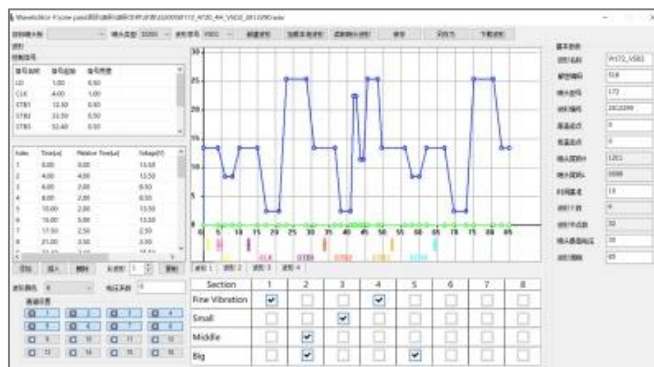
| Name | Value | Signal |
|---|---|---|
| LD | 1.00 | 0.50 |
| CLK | 4.00 | 1.00 |
| STB1 | 12.50 | 0.50 |
| STB2 | 33.50 | 0.50 |
| STB3 | 52.60 | 0.50 |

| Index | Time(us) | Relative Time(us) | Voltage(V) |
|---|---|---|---|
| 1 | 0.00 | 0.00 | 13.50 |
| 2 | 4.00 | 4.00 | 13.50 |
| 3 | 6.00 | 2.00 | 8.50 |
| 4 | 8.00 | 2.00 | 8.50 |
| 5 | 10.00 | 2.00 | 13.50 |
| 6 | 15.00 | 5.00 | 13.50 |
| 7 | 17.50 | 2.50 | 2.50 |
| 8 | 21.00 | 3.50 | 2.50 |

0 5 10 15 20 25 30 35 40 45 50 55 60 65 70 75 80 85

CLK STB1 STB2 STB3

Vc172_VSD2
318
172
2832099
0
0
1201
5000
19
9
32
39
65

| Section | 1 | 2 | 3 | 4 | 5 | 6 | 7 | 8 |
|---|---|---|---|---|---|---|---|---|
| Fine Vibration | ☑ | ☐ | ☐ | ☑ | ☐ | ☐ | ☐ | ☐ |
| Small | ☐ | ☐ | ☑ | ☐ | ☐ | ☐ | ☐ | ☐ |
| Middle | ☐ | ☑ | ☐ | ☐ | ☐ | ☐ | ☐ | ☐ |
| Big | ☐ | ☑ | ☐ | ☐ | ☑ | ☐ | ☐ | ☐ |